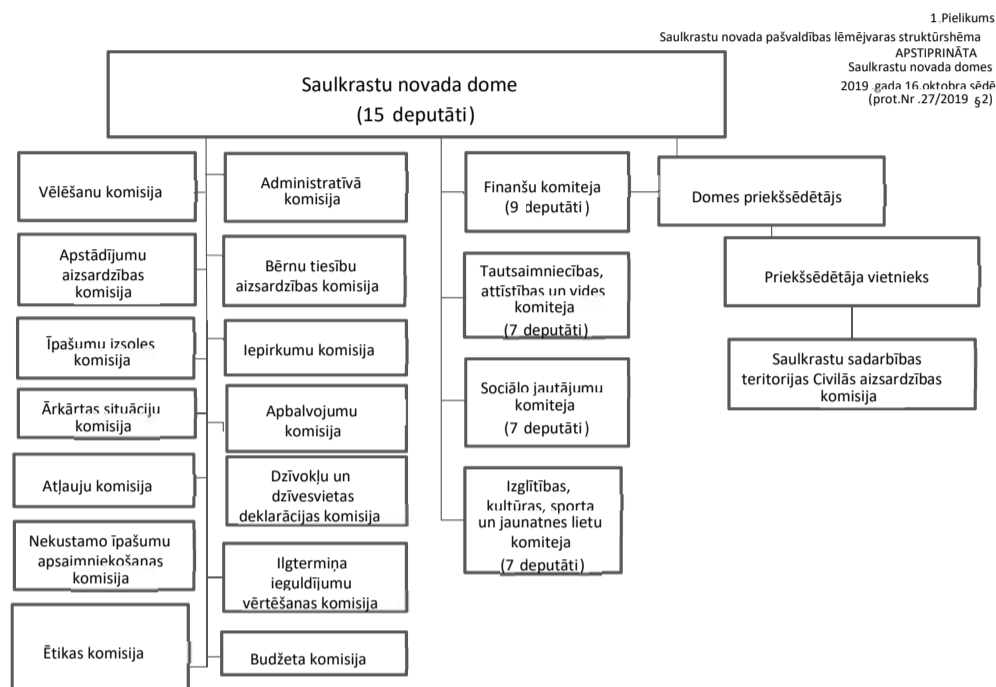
1.Pielikums
Saulkrastu novada pašvaldības lēmējvaras struktūrshēma
APSTIPRINĀTA
Saulkrastu novada domes
2019. gada 16.oktobra sēdē
(prot.Nr.27/2019 §2)

Saulkrastu novada dome
(15 deputāti)

Vēlēšanu komisija

Apstādījumu aizsardzības komisija

Īpašumu izsoles komisija

Ārkārtas situāciju komisija

Atļauju komisija

Nekustamo īpašumu apsaimniekošanas komisija

Ētikas komisija

Administratīvā komisija

Bērnu tiesību aizsardzības komisija

Iepirkumu komisija

Apbalvojumu komisija

Dzīvokļu un dzīvesvietas deklarācijas komisija

Ilgtermiņa ieguldījumu vērtēšanas komisija

Budžeta komisija

Finanšu komiteja
(9 deputāti)

Tautsaimniecības, attīstības un vides komiteja
(7 deputāti)

Sociālo jautājumu komiteja
(7 deputāti)

Izglītības, kultūras, sporta un jaunatnes lietu komiteja
(7 deputāti)

Domes priekšsēdētājs

Priekšsēdētāja vietnieks

Saulkrastu sadarbības teritorijas Civilās aizsardzības komisija